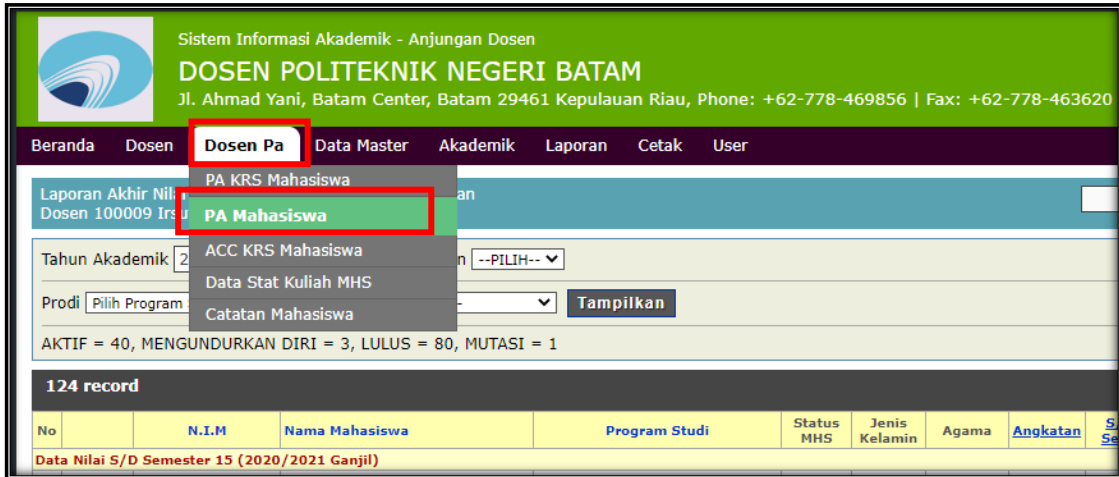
Sistem Informasi Akademik - Anjungan Dosen
DOSEN POLITEKNIK NEGERI BATAM
Jl. Ahmad Yani, Batam Center, Batam 29461 Kepulauan Riau, Phone: +62-778-469856 | Fax: +62-778-463620

Beranda Dosen Dosen Pa Data Master Akademik Laporan Cetak User

PA KRS Mahasiswa
PA Mahasiswa
ACC KRS Mahasiswa
Data Stat Kuliah MHS
Catatan Mahasiswa

Laporan Akhir Nil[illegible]an
Dosen 100009 Irs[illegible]

Tahun Akademik 2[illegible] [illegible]n --PILIH--

Prodi Pilih Program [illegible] Tampilkan

AKTIF = 40, MENGUNDURKAN DIRI = 3, LULUS = 80, MUTASI = 1

124 record

| No | | N.I.M | Nama Mahasiswa | Program Studi | Status MHS | Jenis Kelamin | Agama | Angkatan | S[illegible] Se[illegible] |
|---|---|---|---|---|---|---|---|---|---|
| Data Nilai S/D Semester 15 (2020/2021 Ganjil) | | | | | | | | | |